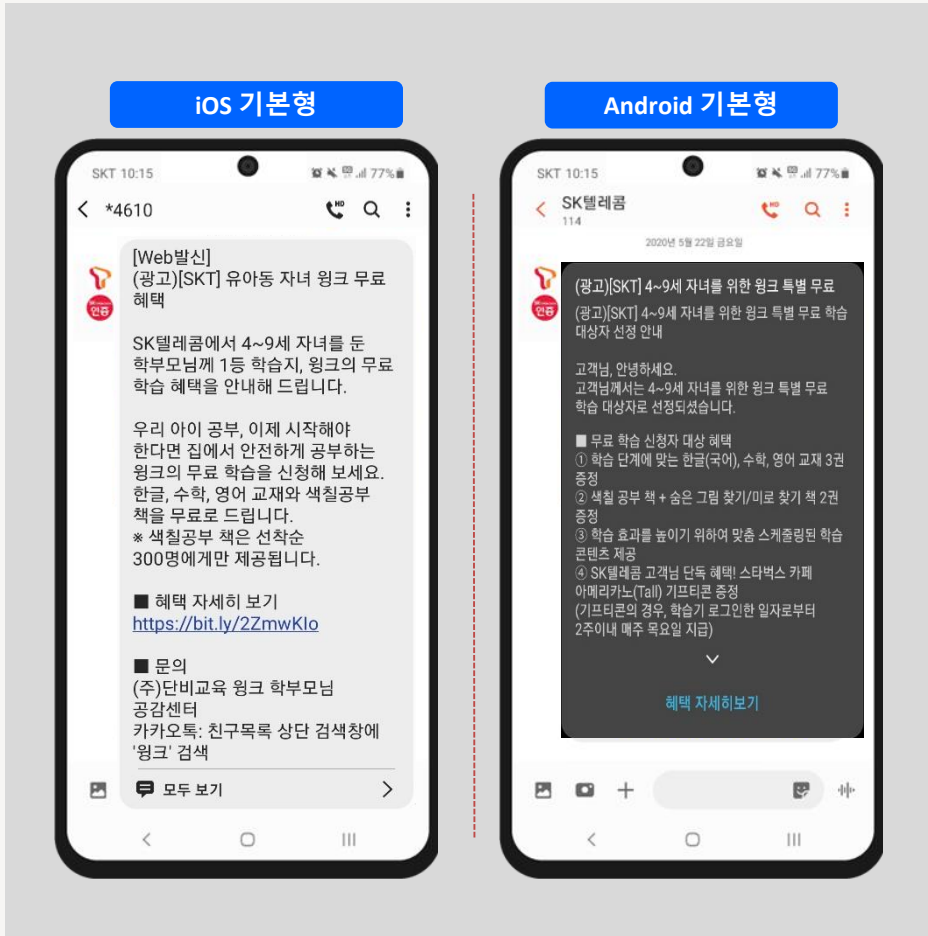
iOS 기본형

SKT 10:15 77%

*4610

[Web발신]
(광고)[SKT] 유아동 자녀 윙크 무료 혜택

SK텔레콤에서 4~9세 자녀를 둔 학부모님께 1등 학습지, 윙크의 무료 학습 혜택을 안내해 드립니다.

우리 아이 공부, 이제 시작해야 한다면 집에서 안전하게 공부하는 윙크의 무료 학습을 신청해 보세요. 한글, 수학, 영어 교재와 색칠공부 책을 무료로 드립니다.
※ 색칠공부 책은 선착순 300명에게만 제공됩니다.

■ 혜택 자세히 보기
https://bit.ly/2ZmwKIo

■ 문의
(주)단비교육 윙크 학부모님 공감센터
카카오톡: 친구목록 상단 검색창에 '윙크' 검색

모두 보기

인증

Android 기본형

SKT 10:15 77%

SK텔레콤
114

2020년 5월 22일 금요일

(광고)[SKT] 4~9세 자녀를 위한 윙크 특별 무료

(광고)[SKT] 4~9세 자녀를 위한 윙크 특별 무료 학습 대상자 선정 안내

고객님, 안녕하세요.
고객님께서는 4~9세 자녀를 위한 윙크 특별 무료 학습 대상자로 선정되셨습니다.

■ 무료 학습 신청자 대상 혜택
① 학습 단계에 맞는 한글(국어), 수학, 영어 교재 3권 증정
② 색칠 공부 책 + 숨은 그림 찾기/미로 찾기 책 2권 증정
③ 학습 효과를 높이기 위하여 맞춤 스케줄링된 학습 콘텐츠 제공
④ SK텔레콤 고객님 단독 혜택! 스타벅스 카페 아메리카노(Tall) 기프티콘 증정
(기프티콘의 경우, 학습기 로그인한 일자로부터 2주이내 매주 목요일 지급)

혜택 자세히보기

인증